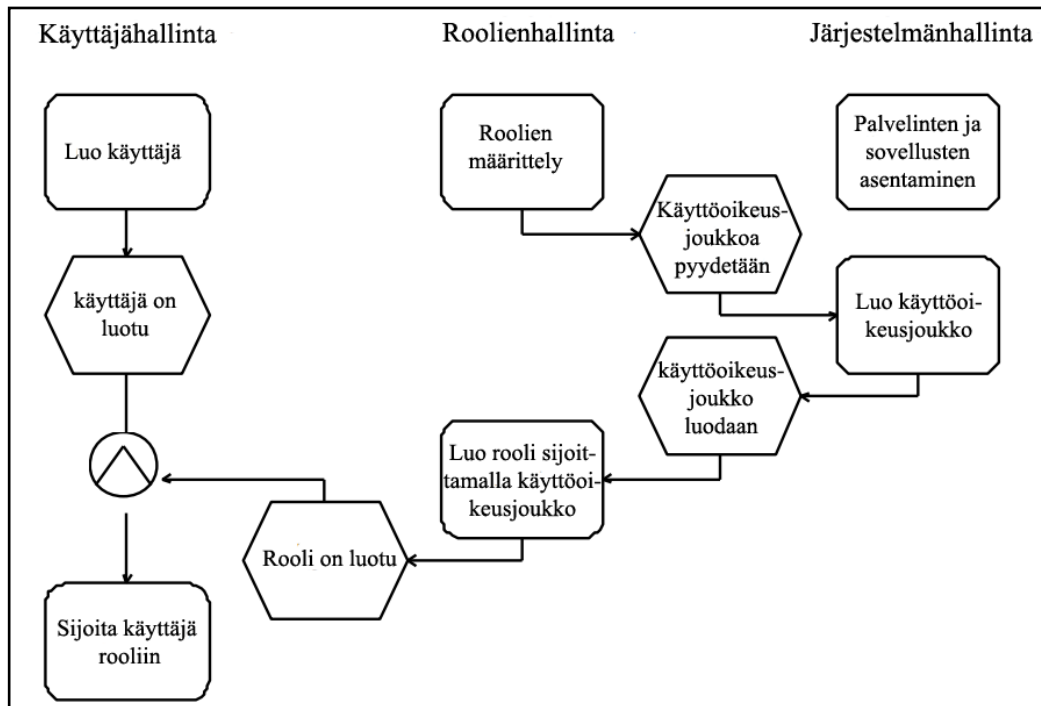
Käyttäjähallinta

Roolienhallinta

Järjestelmänhallinta

Luo käyttäjä

käyttäjä on luotu

Sijoita käyttäjä rooliin

Roolien määrittely

Käyttöoikeusjoukkoa pyydetään

Luo käyttöoikeusjoukko

käyttöoikeusjoukko luodaan

Luo rooli sijoittamalla käyttöoikeusjoukko

Rooli on luotu

Palvelinten ja sovellusten asentaminen